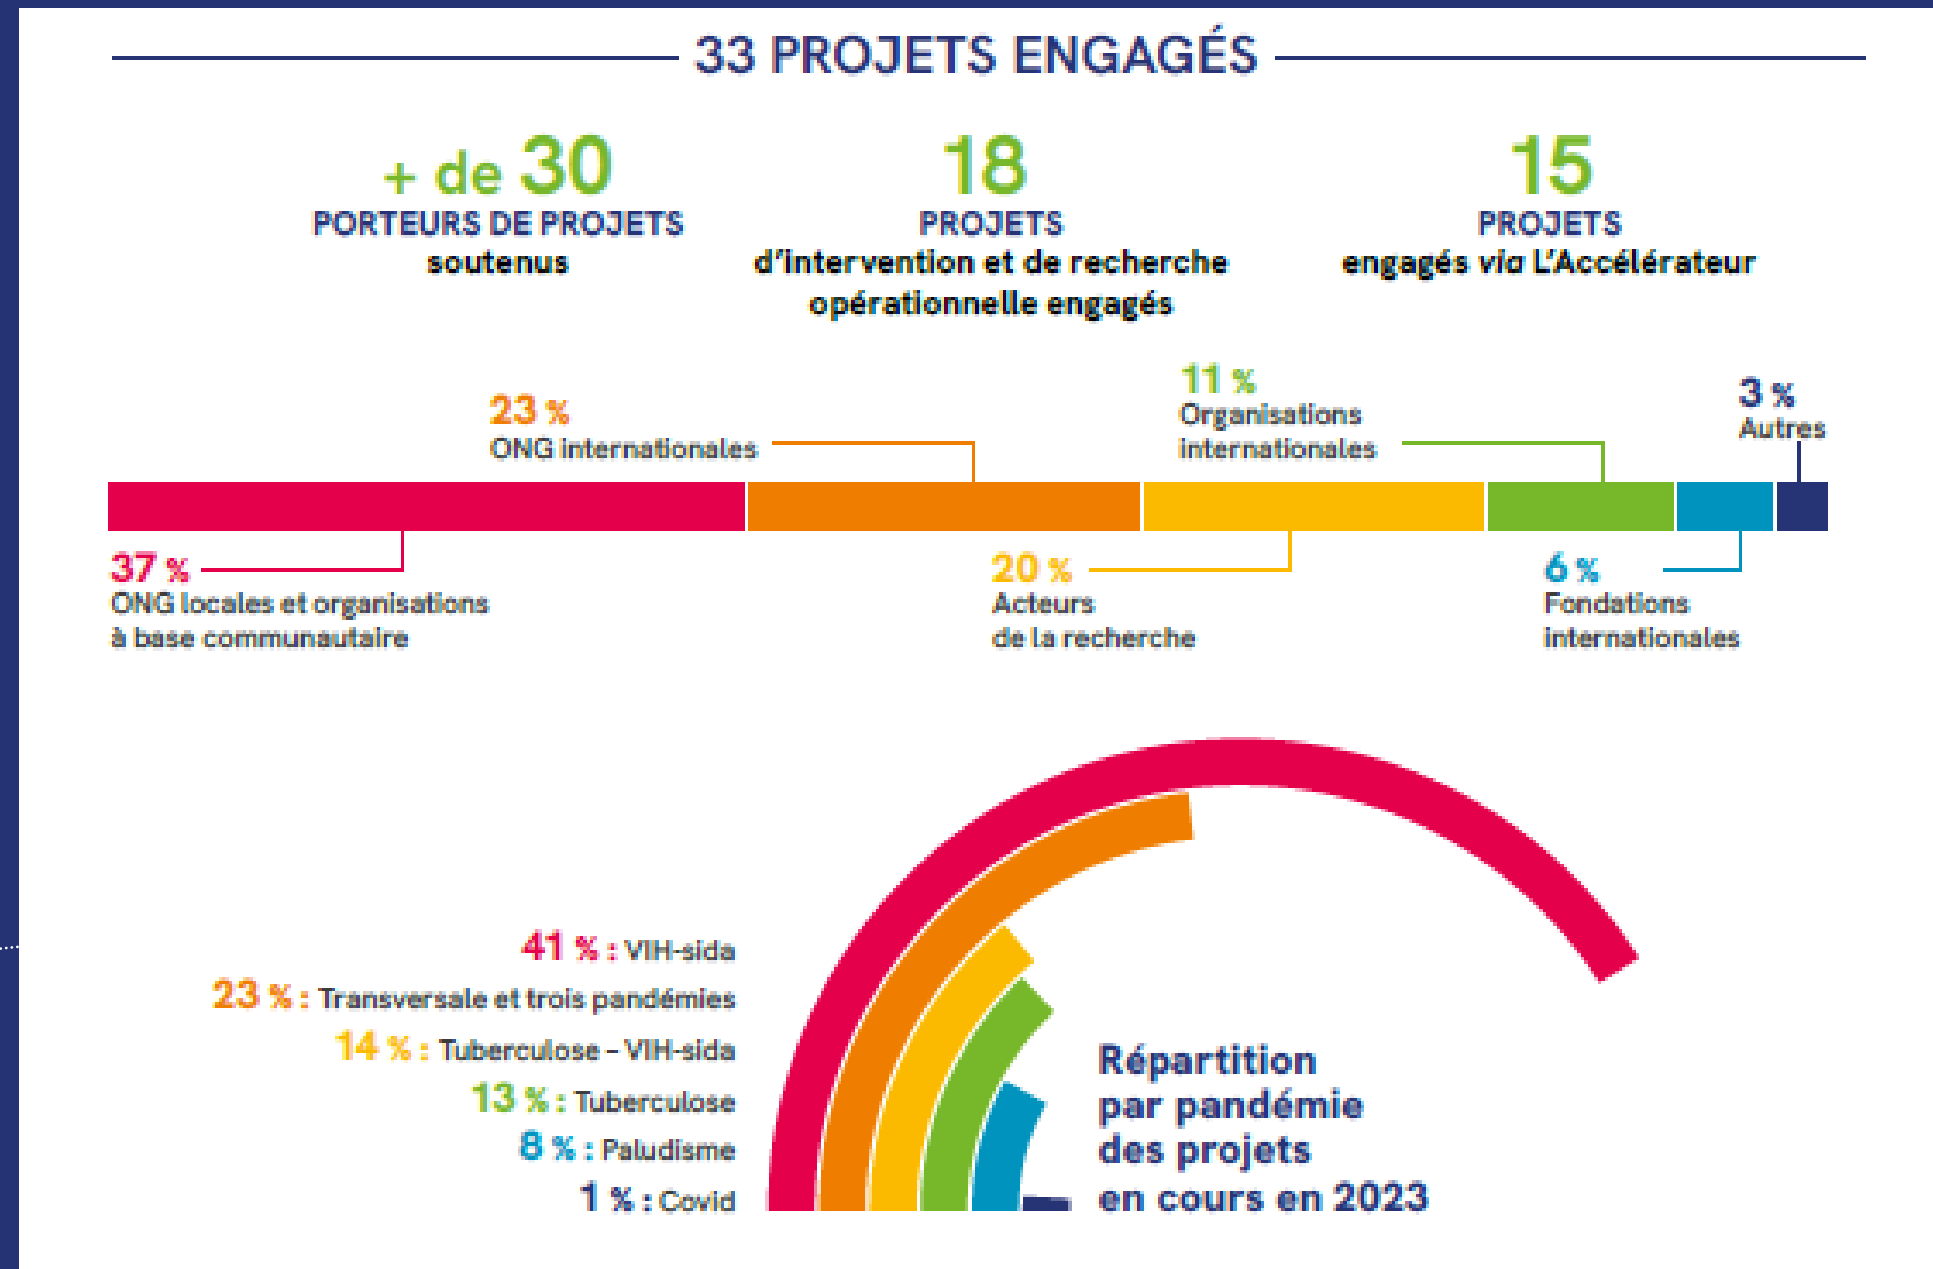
33 PROJETS ENGAGÉS

+ de 30
PORTEURS DE PROJETS soutenus

18
PROJETS d'intervention et de recherche opérationnelle engagés

15
PROJETS engagés via L'Accélérateur

23 %
ONG internationales

11 %
Organisations internationales

3 %
Autres

37 %
ONG locales et organisations à base communautaire

20 %
Acteurs de la recherche

6 %
Fondations internationales

41 % : VIH-sida
23 % : Transversale et trois pandémies
14 % : Tuberculose – VIH-sida
13 % : Tuberculose
8 % : Paludisme
1 % : Covid

Répartition par pandémie des projets en cours en 2023